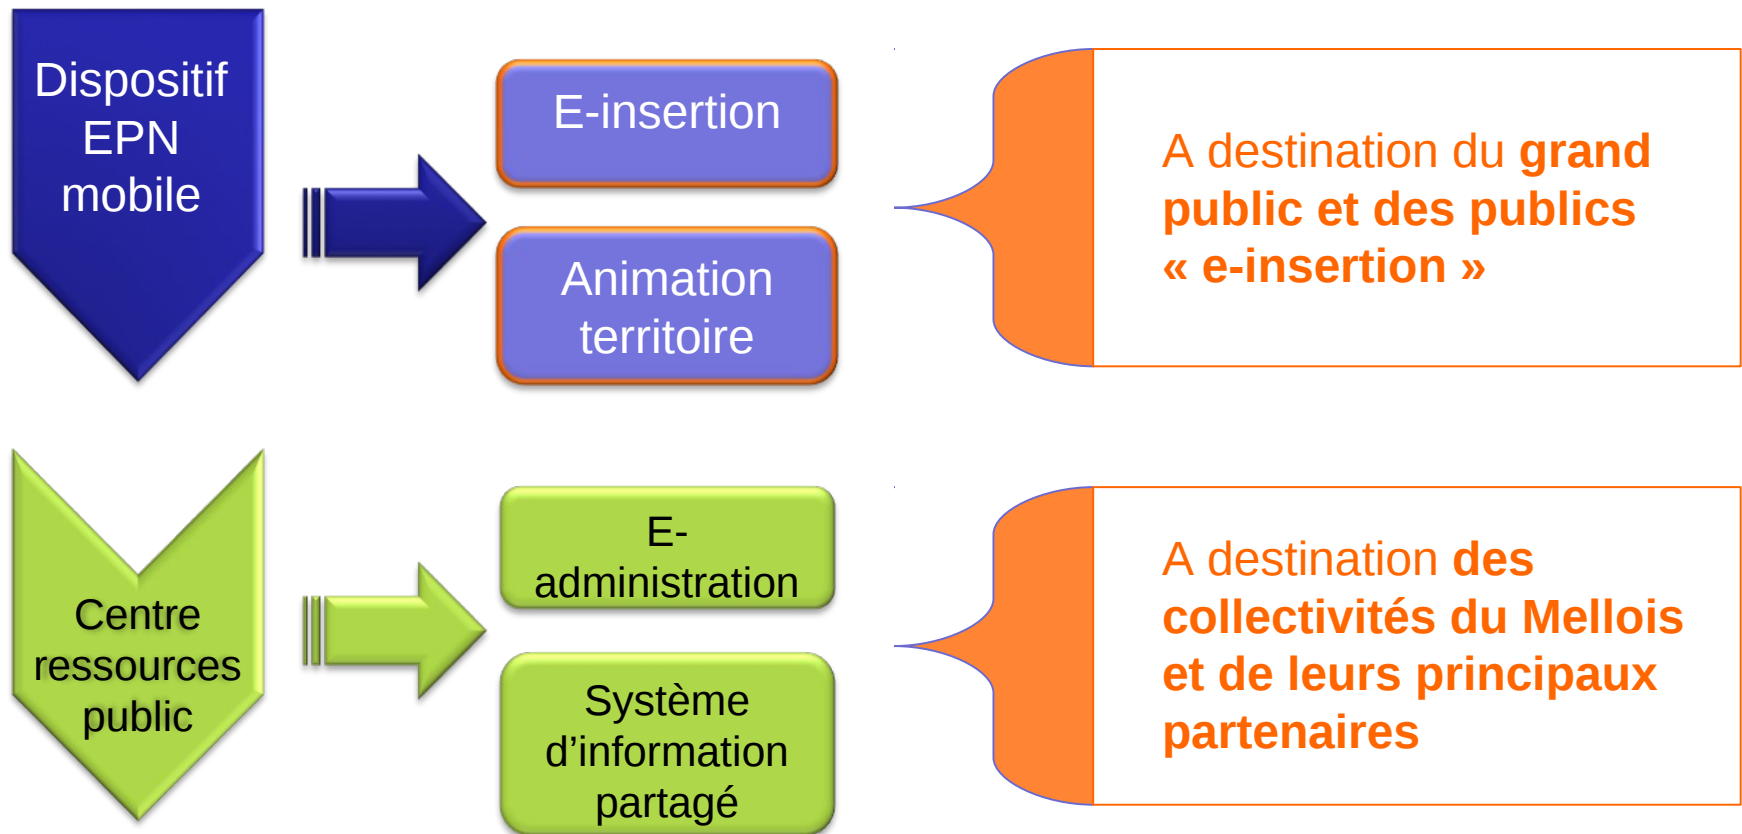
Dispositif EPN mobile

E-insertion

Animation territoire

A destination du **grand public et des publics « e-insertion »**

Centre ressources public

E-administration

Système d’information partagé

A destination **des collectivités du Mellois et de leurs principaux partenaires**